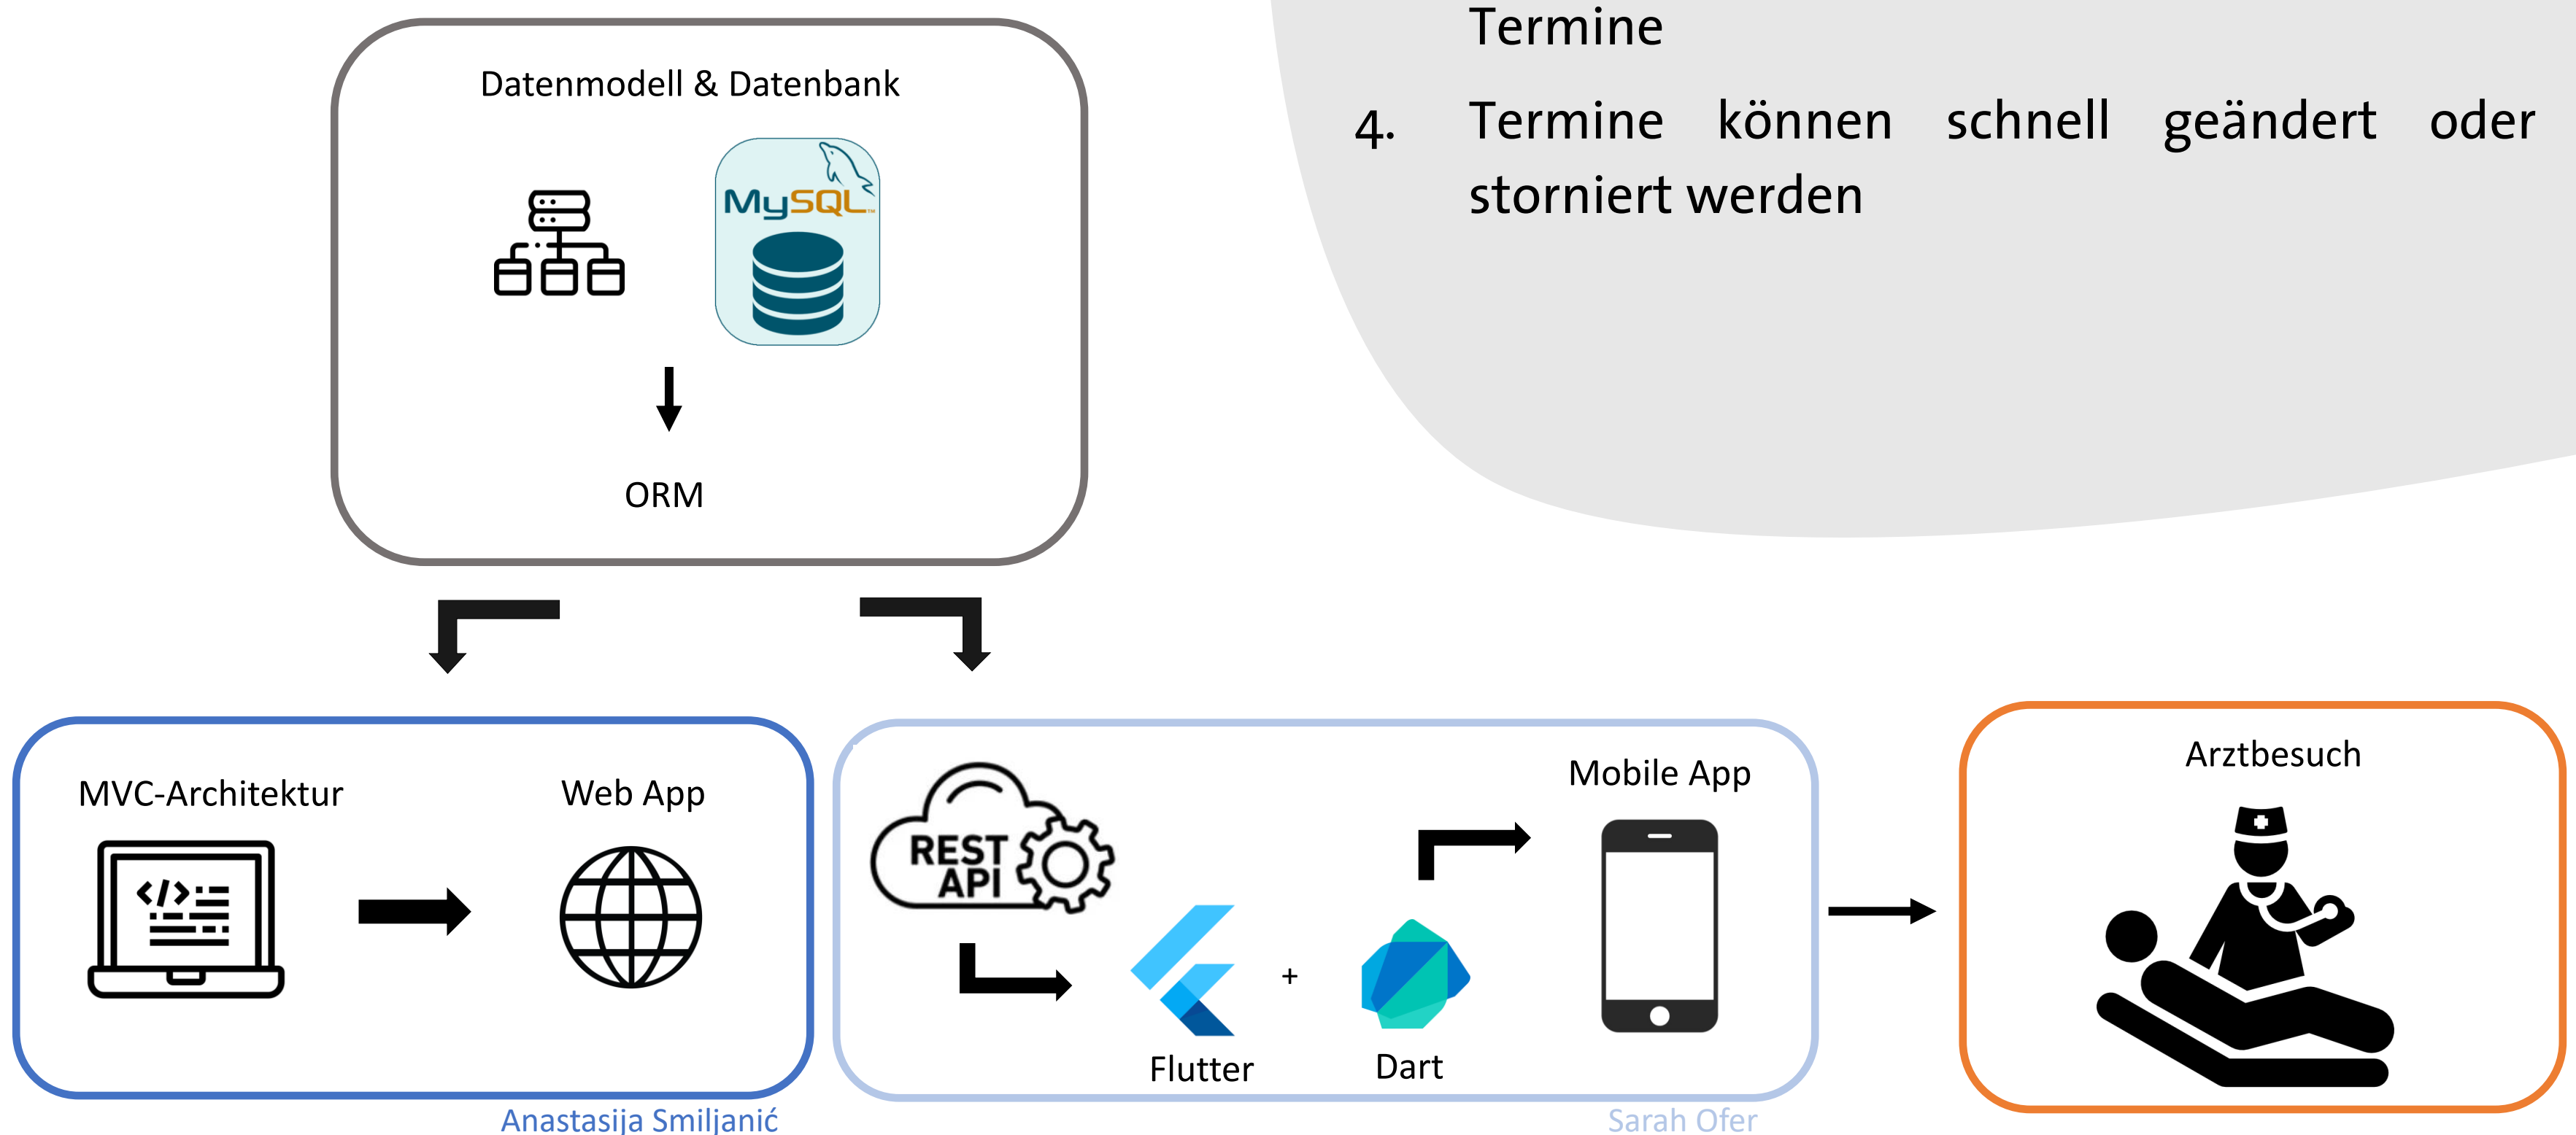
Termine

4. Termine können schnell geändert oder storniert werden

Datenmodell & Datenbank

MySQL

ORM

MVC-Architektur

Web App

REST API

Flutter

+

Dart

Mobile App

Arztbesuch

Anastasija Smiljanić

Sarah Ofer